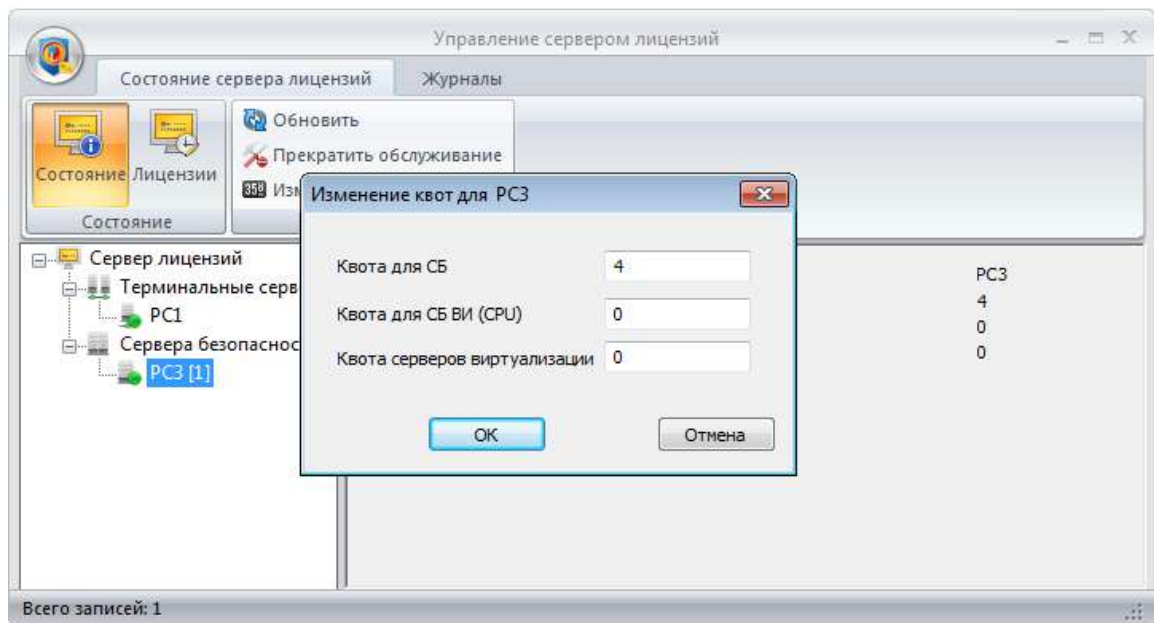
Управление сервером лицензий

Состояние сервера лицензий
Журналы

Состояние
Лицензии
Состояние

Обновить
Прекратить обслуживание
Изм

Сервер лицензий
Терминальные серв
PC1
Сервера безопаснос
PC3 [1]

PC3
4
0
0

Изменение квот для PC3

Квота для СБ 4
Квота для СБ ВИ (CPU) 0
Квота серверов виртуализации 0

OK
Отмена

Всего записей: 1